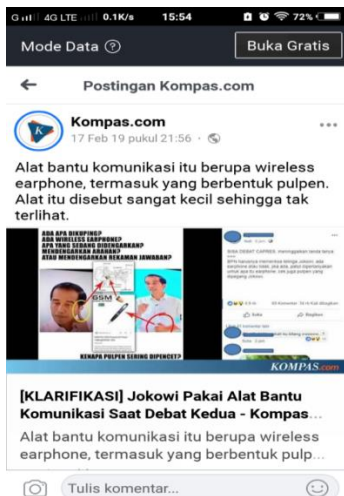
G 4G LTE 0.1K/s 15:54 72%

Mode Data ⓘ

Buka Gratis

←

Postingan Kompas.com

Kompas.com

17 Feb 19 pukul 21:56 ·

...

Alat bantu komunikasi itu berupa wireless earphone, termasuk yang berbentuk pulpen. Alat itu disebut sangat kecil sehingga tak terlihat.

ADA APA DIKUPING?
ADA WIRELESS EARPHONE?
APA YANG SEDANG DIDENGARKAN?
MENDENGARKAN ARAHAN?
ATAU MENDENGARKAN REKAMAN JAWABAN?

GSM

KENAPA PULPEN SERING DIPENCET?

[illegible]

KOMPAS.com

[KLARIFIKASI] Jokowi Pakai Alat Bantu Komunikasi Saat Debat Kedua - Kompas...

Alat bantu komunikasi itu berupa wireless earphone, termasuk yang berbentuk pulp...

Tulis komentar...